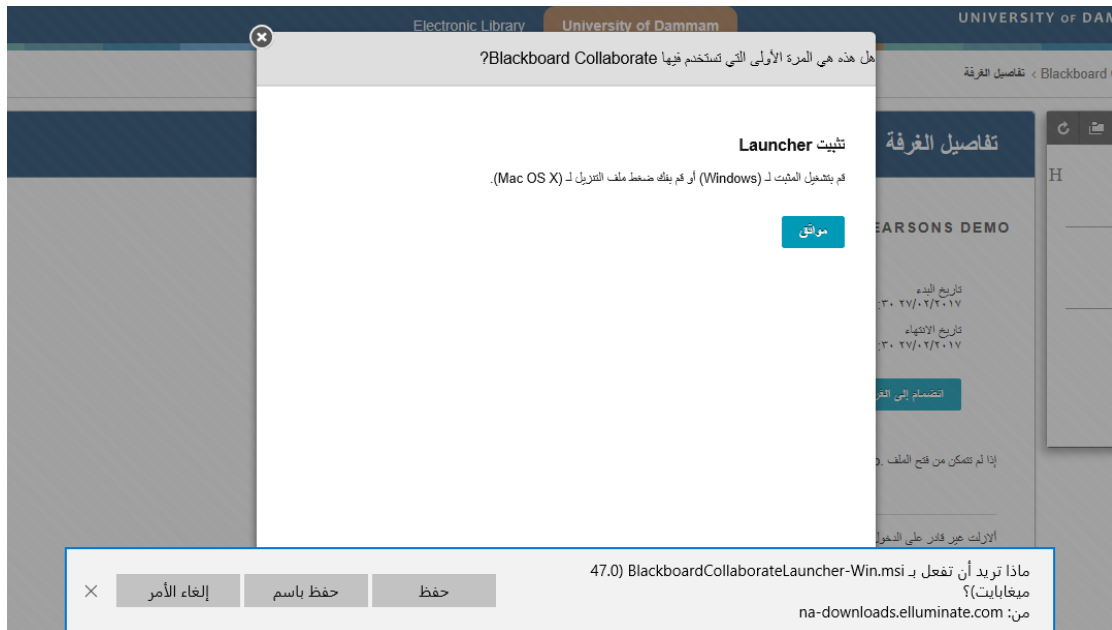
Electronic Library University of Dammam UNIVERSITY OF DAM

هل هذه هي المرة الأولى التي تستخدم فيها Blackboard Collaborate؟

Blackboard ‹ تفاصيل الغرفة

تفاصيل الغرفة

تثبيت Launcher

قم بتشغيل المثبت لـ (Windows) أو قم بفك ضغط ملف التنزيل لـ (Mac OS X).

موافق

EARSONS DEMO

تاريخ البدء
٢٧/٠٢/٢٠١٧ :٣٠

تاريخ الانتهاء
٢٧/٠٢/٢٠١٧ :٣٠

انضمام إلى الغر

إذا لم تتمكن من فتح الملف

لاتزال غير قادر على الدخول

H

ماذا تريد أن تفعل بـ BlackboardCollaborateLauncher-Win.msi (47.0 ميغابايت)؟
من: na-downloads.elluminate.com

حفظ حفظ باسم إلغاء الأمر ×